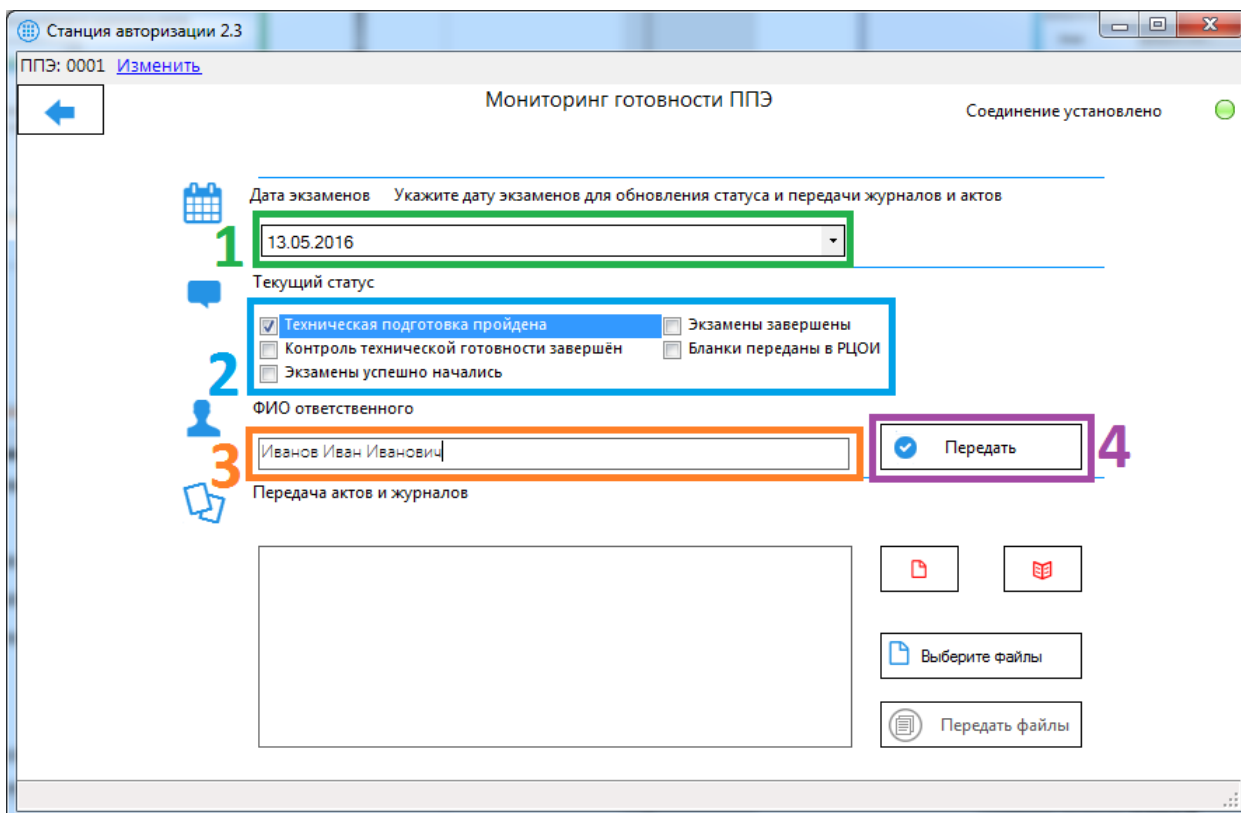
Станция авторизации 2.3

ППЭ: 0001 Изменить

Мониторинг готовности ППЭ

Соединение установлено

Дата экзаменов Укажите дату экзаменов для обновления статуса и передачи журналов и актов

1

13.05.2016

Текущий статус

2

Техническая подготовка пройдена
Контроль технической готовности завершён
Экзамены успешно начались
Экзамены завершены
Бланки переданы в РЦОИ

ФИО ответственного

3

Иванов Иван Иванович

Передать

4

Передача актов и журналов

Выберите файлы

Передать файлы